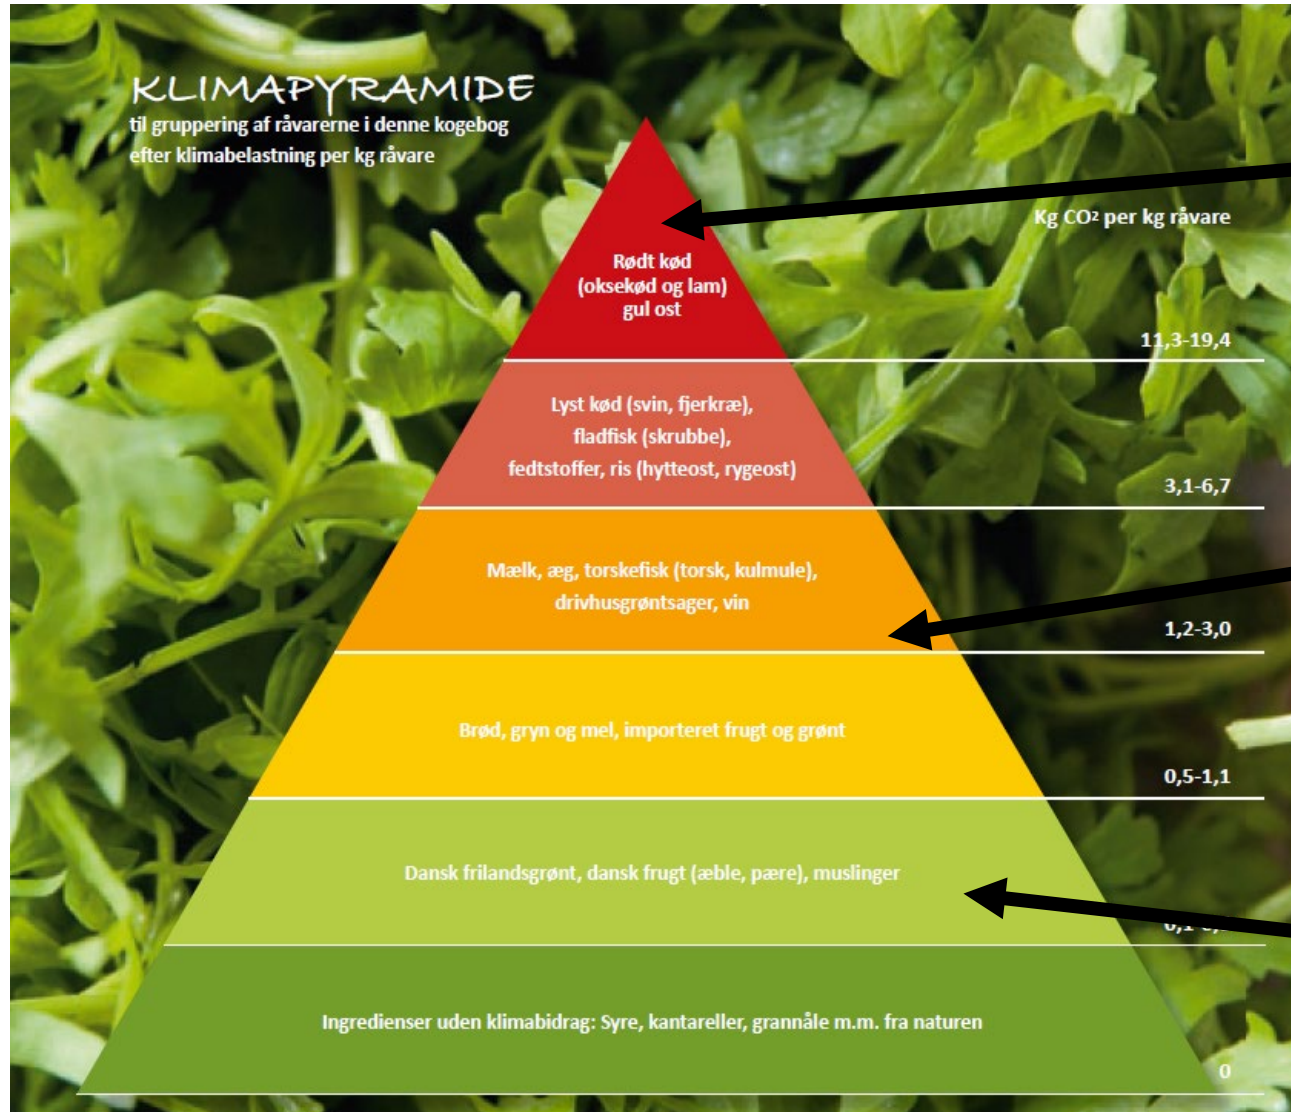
KLIMAPYRAMIDE
til gruppering af råvarerne i denne kogebog efter klimabelastning per kg råvare

Kg CO² per kg råvare

Rødt kød
(oksekød og lam)
gul ost

11,3-19,4

Lyst kød (svin, fjerkræ),
fladfisk (skrubbe),
fedtstoffer, ris (hytteost, rygeost)

3,1-6,7

Mælk, æg, torskefisk (torsk, kulmule),
drivhusgrøntsager, vin

1,2-3,0

Brød, gryn og mel, importeret frugt og grønt

0,5-1,1

Dansk frilandsgrønt, dansk frugt (æble, pære), muslinger

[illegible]

Ingredienser uden klimabidrag: Syre, kantareller, grannåle m.m. fra naturen

0